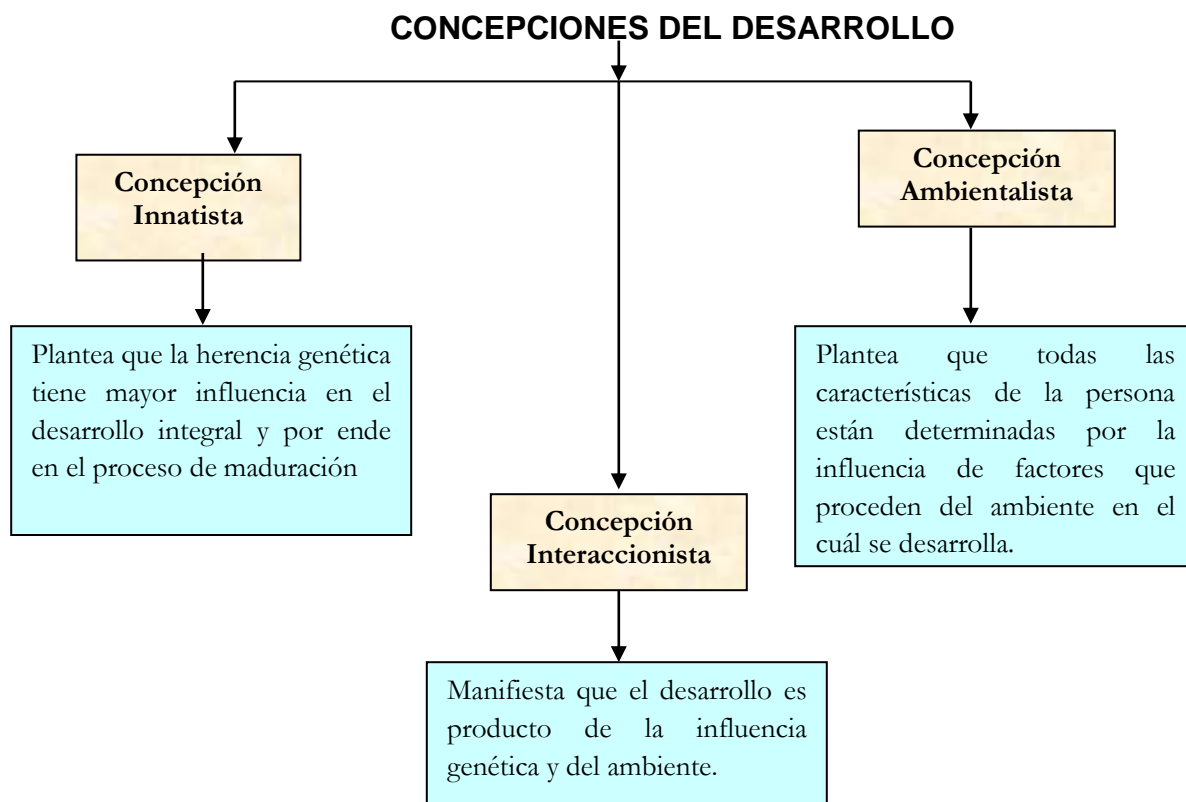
CONCEPCIONES DEL DESARROLLO

Concepción Innatista

Plantea que la herencia genética tiene mayor influencia en el desarrollo integral y por ende en el proceso de maduración

Concepción Interaccionista

Manifiesta que el desarrollo es producto de la influencia genética y del ambiente.

Concepción Ambientalista

Plantea que todas las características de la persona están determinadas por la influencia de factores que proceden del ambiente en el cuál se desarrolla.